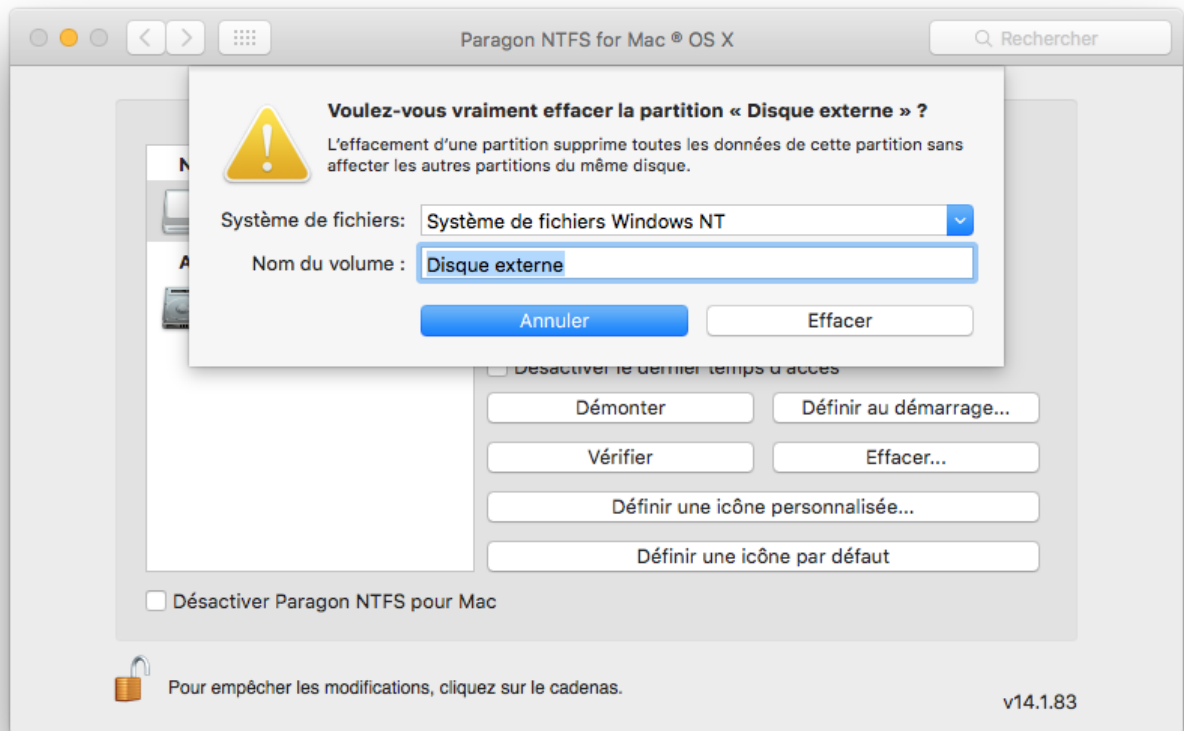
Paragon NTFS for Mac ® OS X

Rechercher

Voulez-vous vraiment effacer la partition « Disque externe » ?

L'effacement d'une partition supprime toutes les données de cette partition sans affecter les autres partitions du même disque.

Système de fichiers: Système de fichiers Windows NT

Nom du volume : Disque externe

Annuler

Effacer

N

A

Désactiver le dernier temps d'accès

Démonter

Définir au démarrage...

Vérifier

Effacer...

Définir une icône personnalisée...

Définir une icône par défaut

Désactiver Paragon NTFS pour Mac

Pour empêcher les modifications, cliquez sur le cadenas.

v14.1.83